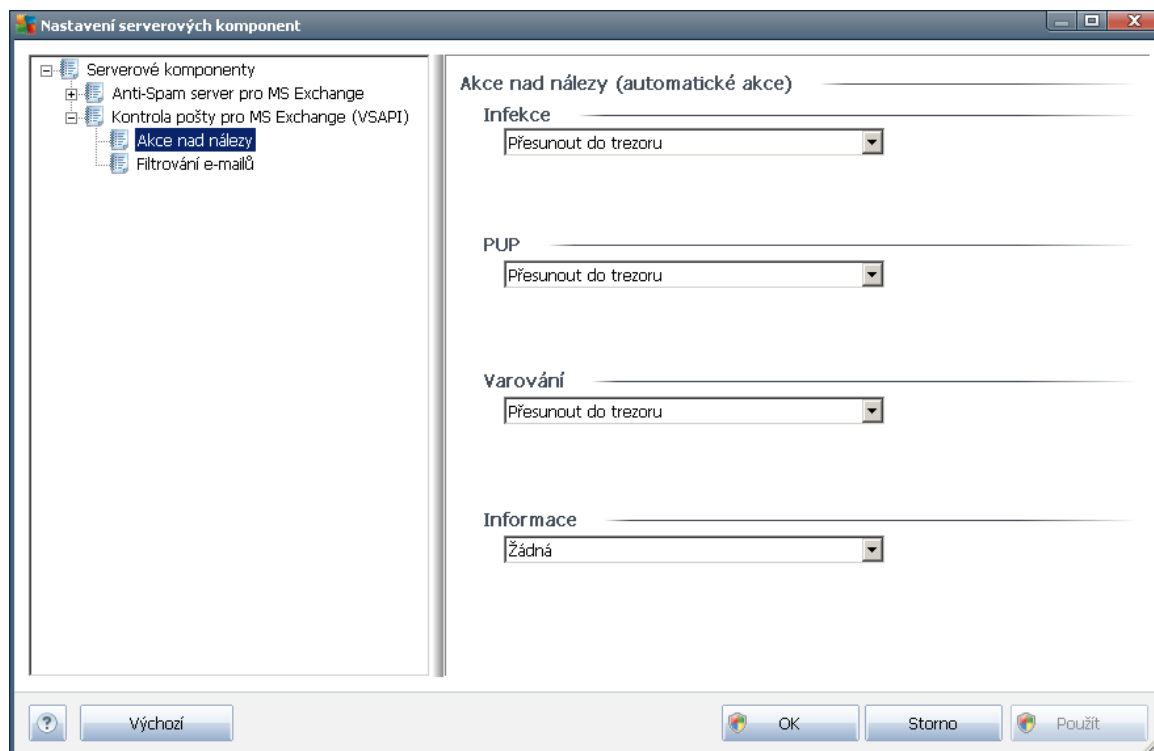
Nastavení serverových komponent

Serverové komponenty
Anti-Spam server pro MS Exchange
Kontrola pošty pro MS Exchange (VSAPI)
Akce nad nálezy
Filtrování e-mailů

Akce nad nálezy (automatické akce)

Infekce
Přesunout do trezoru

PUP
Přesunout do trezoru

Varování
Přesunout do trezoru

Informace
Žádná

?
Výchozí
OK
Storno
Použít